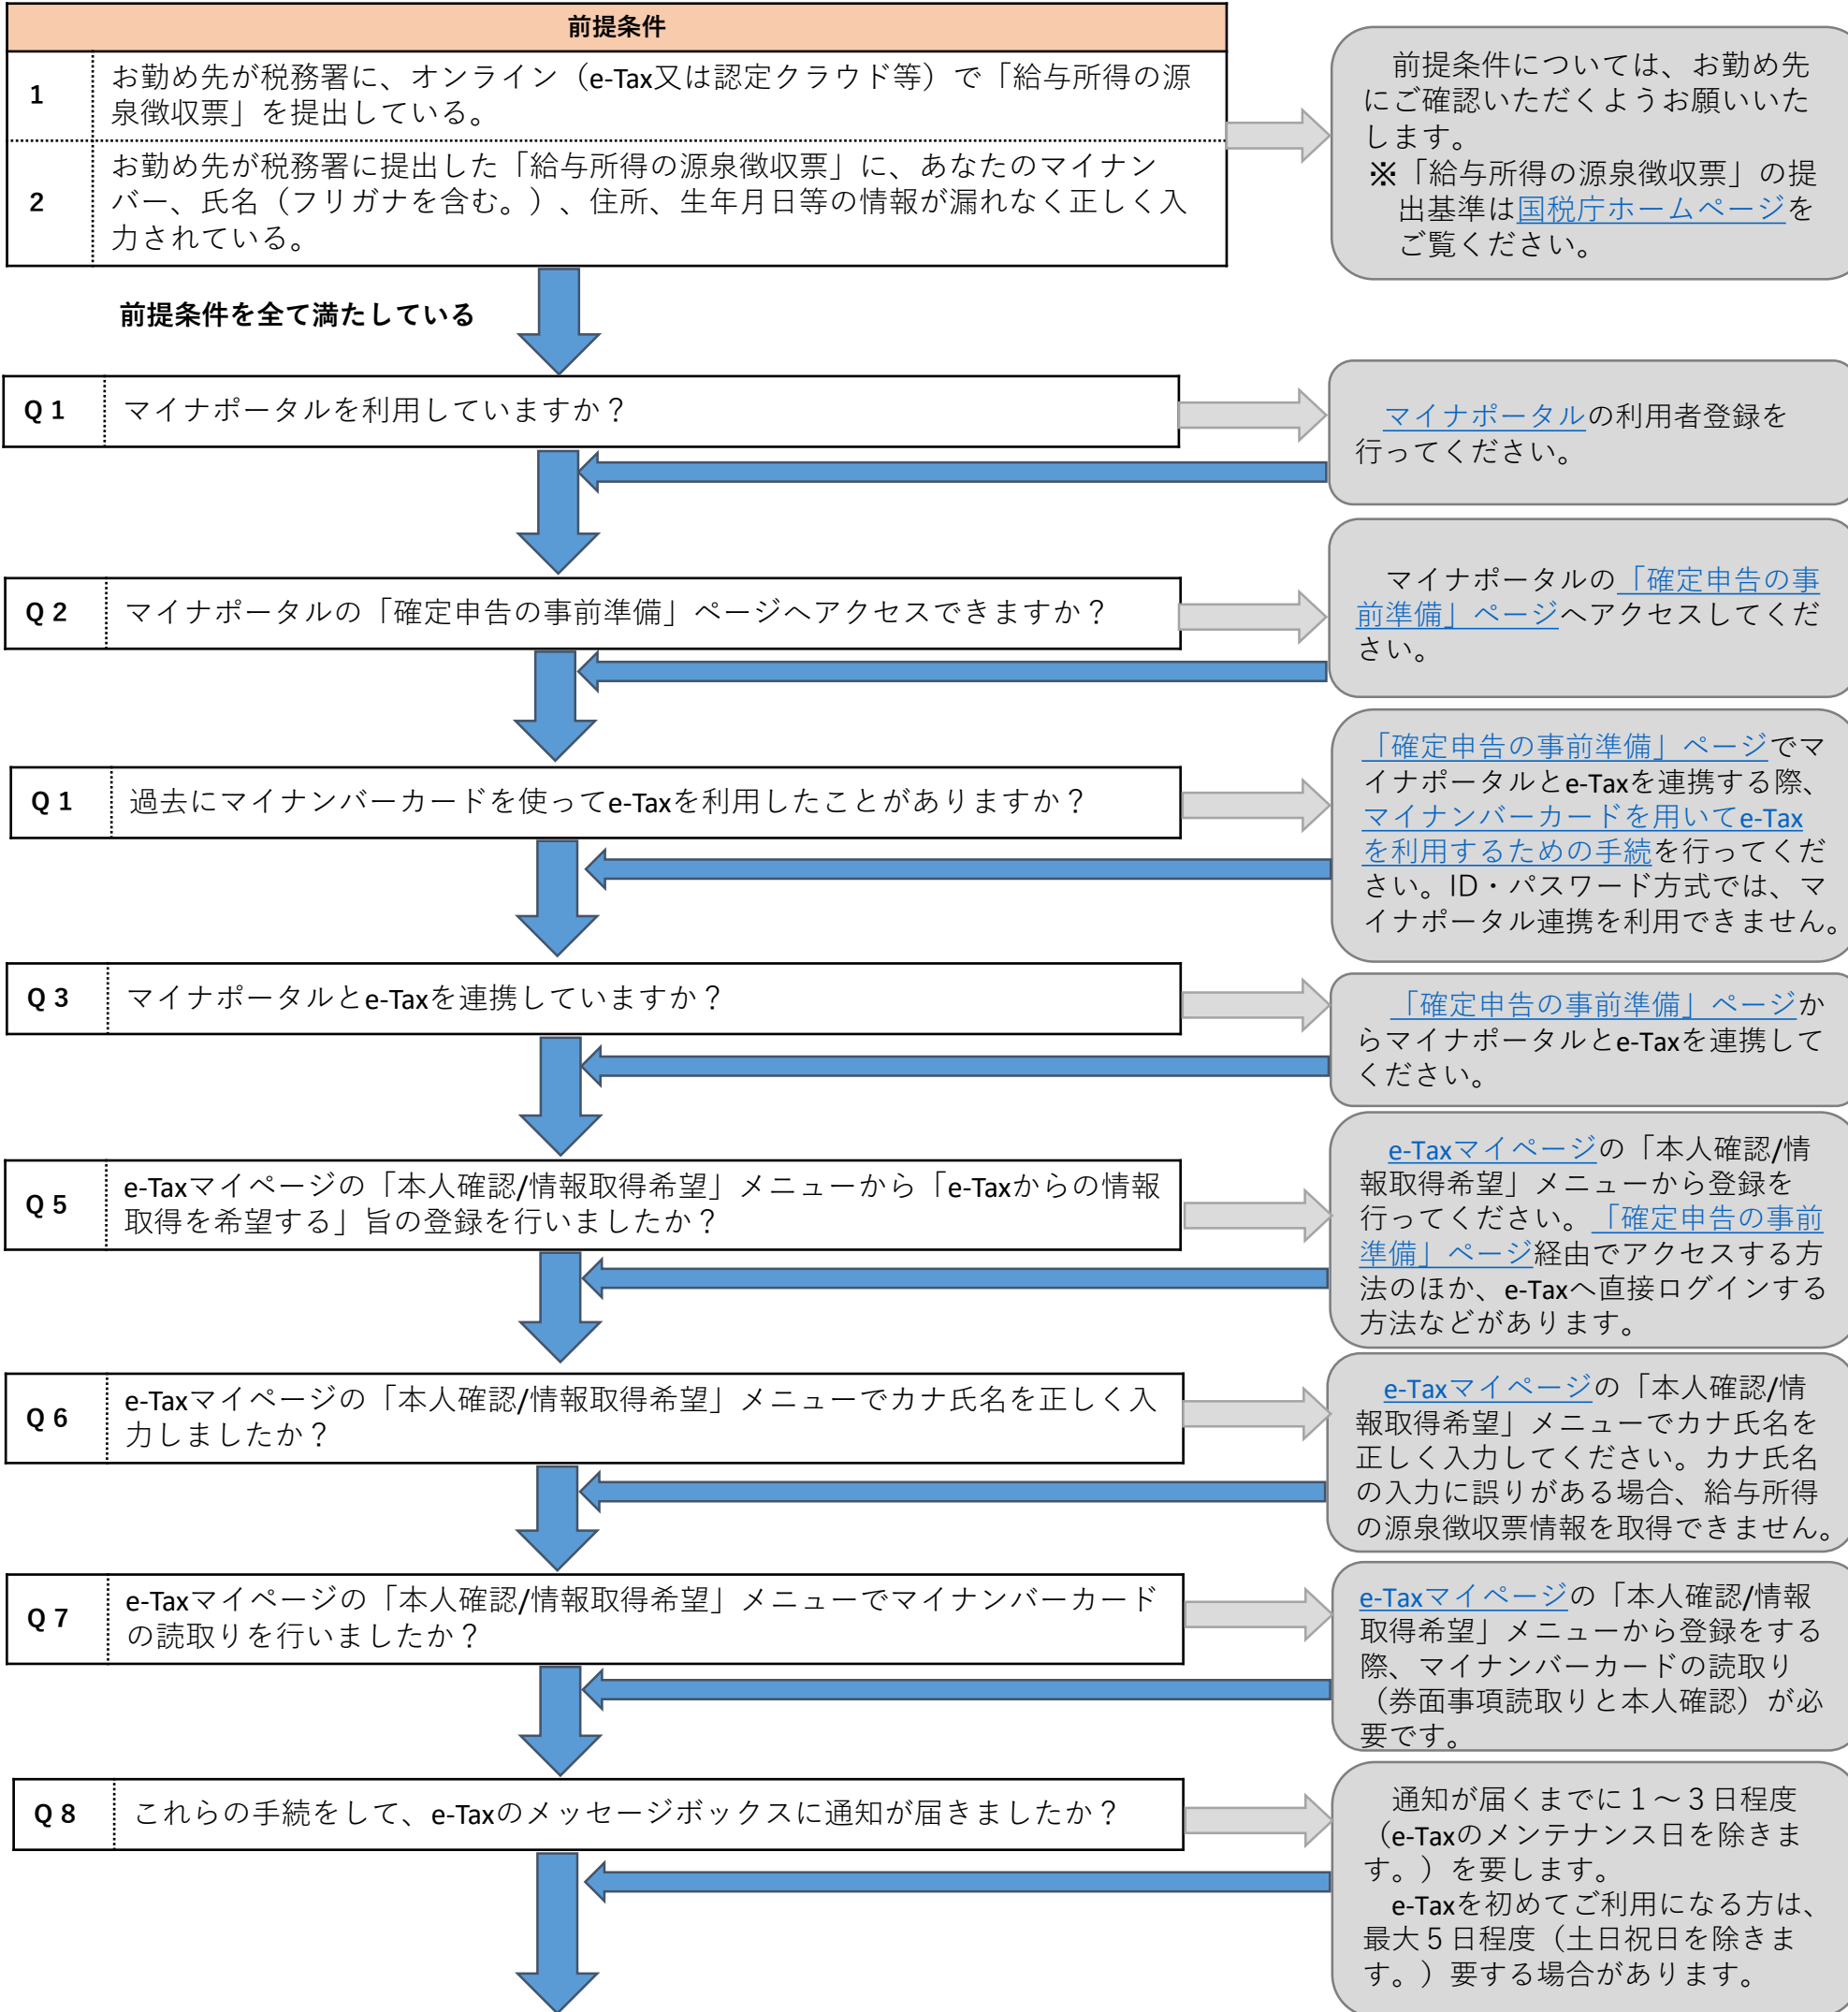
前提条件

| | |
|---|---|
| 1 | お勤め先が税務署に、オンライン（e-Tax又は認定クラウド等）で「給与所得の源泉徴収票」を提出している。 |
| 2 | お勤め先が税務署に提出した「給与所得の源泉徴収票」に、あなたのマイナンバー、氏名（フリガナを含む。）、住所、生年月日等の情報が漏れなく正しく入力されている。 |

前提条件については、お勤め先にご確認いただくようお願いいたします。
※「給与所得の源泉徴収票」の提出基準は国税庁ホームページをご覧ください。

前提条件を全て満たしている

Q 1 マイナポータルを利用していますか？

マイナポータルの利用者登録を行ってください。

Q 2 マイナポータルの「確定申告の事前準備」ページへアクセスできますか？

マイナポータルの「確定申告の事前準備」ページへアクセスしてください。

Q 1 過去にマイナンバーカードを使ってe-Taxを利用したことがありますか？

「確定申告の事前準備」ページでマイナポータルとe-Taxを連携する際、マイナンバーカードを用いてe-Taxを利用するための手続を行ってください。ID・パスワード方式では、マイナポータル連携を利用できません。

Q 3 マイナポータルとe-Taxを連携していますか？

「確定申告の事前準備」ページからマイナポータルとe-Taxを連携してください。

Q 5 e-Taxマイページの「本人確認/情報取得希望」メニューから「e-Taxからの情報取得を希望する」旨の登録を行いましたか？

e-Taxマイページの「本人確認/情報取得希望」メニューから登録を行ってください。「確定申告の事前準備」ページ経由でアクセスする方法のほか、e-Taxへ直接ログインする方法などがあります。

Q 6 e-Taxマイページの「本人確認/情報取得希望」メニューでカナ氏名を正しく入力しましたか？

e-Taxマイページの「本人確認/情報取得希望」メニューでカナ氏名を正しく入力してください。カナ氏名の入力に誤りがある場合、給与所得の源泉徴収票情報を取得できません。

Q 7 e-Taxマイページの「本人確認/情報取得希望」メニューでマイナンバーカードの読取りを行いましたか？

e-Taxマイページの「本人確認/情報取得希望」メニューから登録をする際、マイナンバーカードの読取り（券面事項読取りと本人確認）が必要です。

Q 8 これらの手続をして、e-Taxのメッセージボックスに通知が届きましたか？

通知が届くまでに１～３日程度（e-Taxのメンテナンス日を除きます。）を要します。
e-Taxを初めてご利用になる方は、最大５日程度（土日祝日を除きます。）要する場合があります。